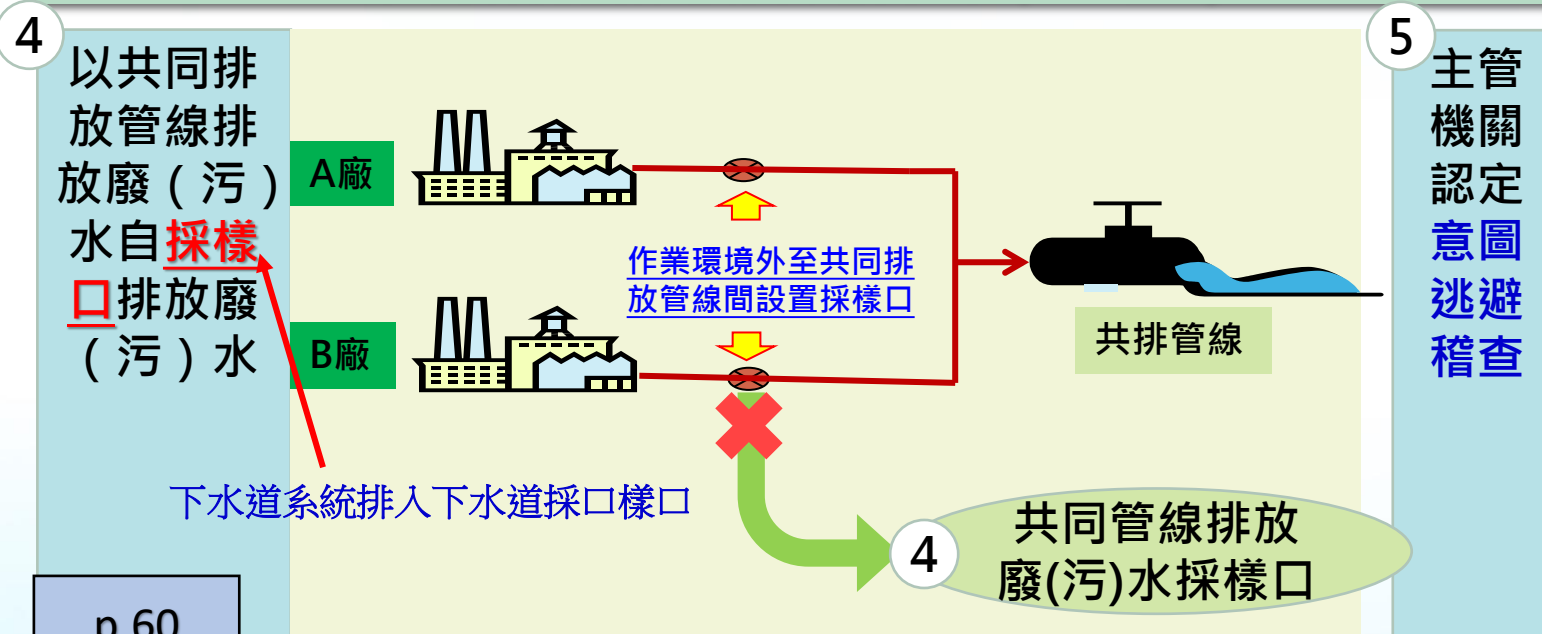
4

以共同排放管線排放廢（污）水自採樣口排放廢（污）水

A廠

B廠

作業環境外至共同排放管線間設置採樣口

共排管線

下水道系統排入下水道採口樣口

4

共同管線排放廢(污)水採樣口

p.60

5

主管機關認定意圖逃避稽查